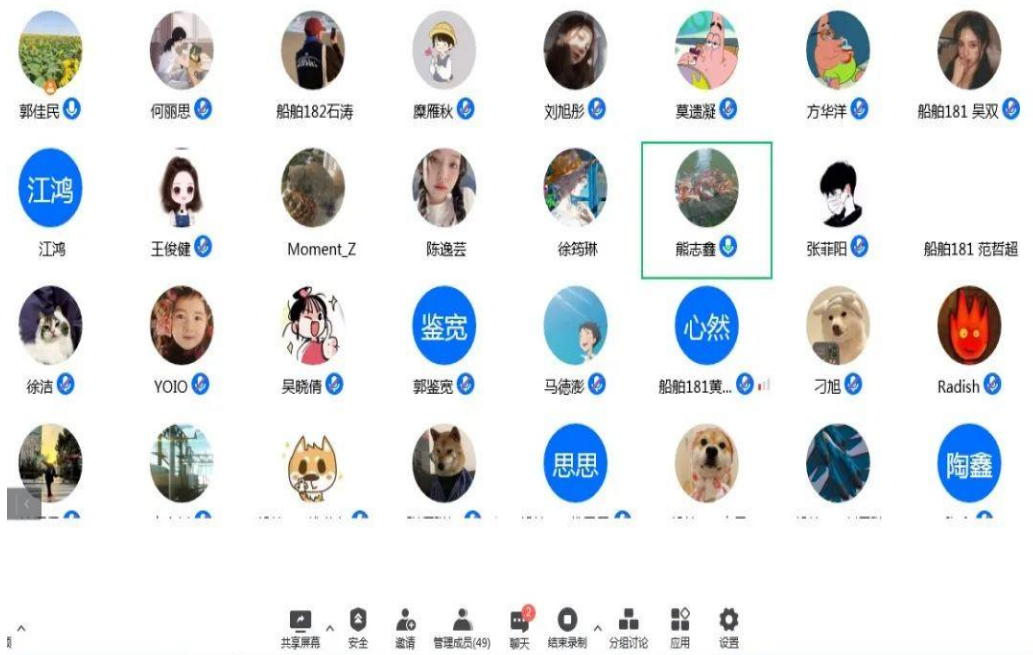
郭佳民 何丽思 船舶182石涛 糜雁秋 刘旭彤 莫遗凝 方华洋 船舶181 吴双

江鸿
江鸿 王俊健 Moment_Z 陈逸芸 徐筠琳 熊志鑫 张菲阳 船舶181 范哲超

鉴宽 心然
徐洁 YOIO 吴晓倩 郭鉴宽 马德澎 船舶181黄... 刁旭 Radish

思思 陶鑫
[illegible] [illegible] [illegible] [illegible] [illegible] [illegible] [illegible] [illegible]

共享屏幕 安全 邀请 管理成员(49) 2 聊天 结束录制 分组讨论 应用 设置